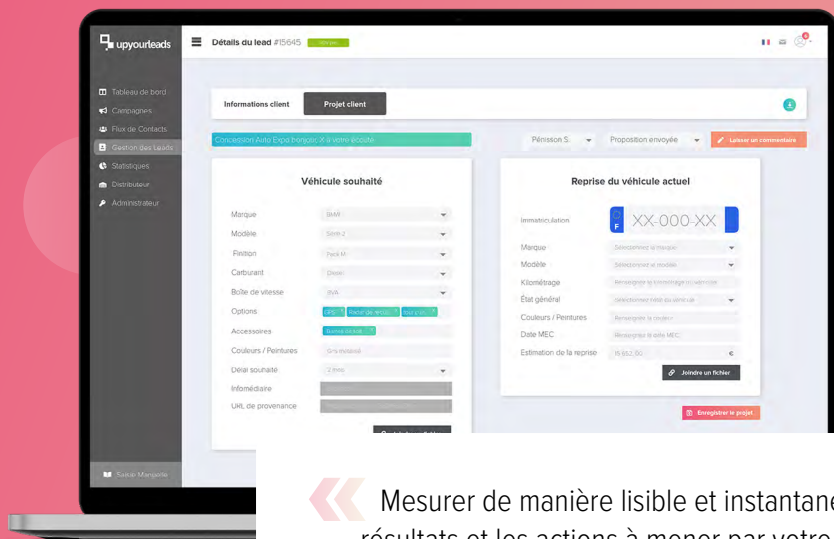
upyourleads

Détails du lead #15645

Tableau de bord
Campagnes
Flux de Contacts
Gestion des Leads
Statistiques
Distributeur
Administrateur

Informations client
Projet client

Concession Auto Expo bonjour, X a votre écoute

Pénisson S.
Proposition envoyée
Laisser un commentaire

Véhicule souhaité

Marque BMW
Modèle Serie 2
Finition Pack M
Carburant Diesel
Boîte de vitesse BVA
Options GPS Radar de recul Toit ouvrant
Accessoires Barres de toit
Couleurs / Peintures Gris métallisé
Délai souhaité 3 mois
Intermédiaire
URL de provenance

Reprise du véhicule actuel

Immatriculation F XX-000-XX
Marque Sélectionnez la marque
Modèle Sélectionnez le modèle
Kilométrage Renseignez le kilométrage du véhicule
État général Sélectionnez l'état du véhicule
Couleurs / Peintures Renseignez la couleur
Date MEC Renseignez la date MEC
Estimation de la reprise 15 652,00 €

Joindre un fichier

Enregistrer le projet

Salon Marseille

Mesurer de manière lisible et instantané
résultats et les actions à mener par votre